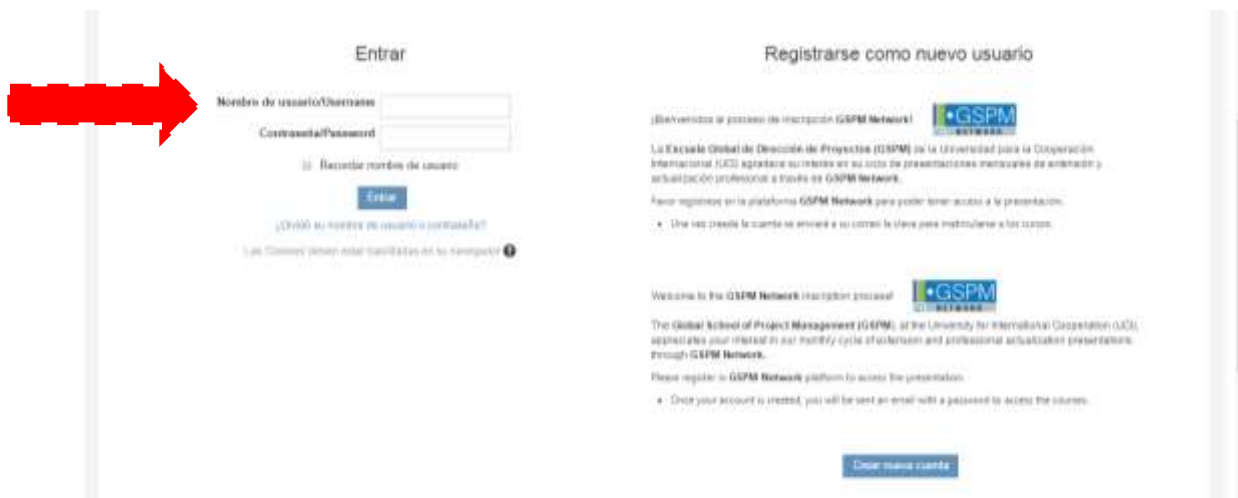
Entrar

Nombre de usuario/Username

Contraseña/Password

Recordar nombre de usuario

Entrar

¿Olvidó su nombre de usuario o contraseña?

Las 'Cookies' deben estar habilitadas en su navegador

Registrarse como nuevo usuario

¡Bienvenidos al proceso de inscripción GSPM Network!

GSPM NETWORK

La Escuela Global de Dirección de Proyectos (GSPM) de la Universidad para la Cooperación Internacional (UCI) agradece su interés en su ciclo de presentaciones mensuales de extensión y actualización profesional a través de GSPM Network.

Favor registrese en la plataforma GSPM Network para poder tener acceso a la presentación.

• Una vez creada la cuenta se enviará a su correo la clave para matricularse a los cursos.

Welcome to the GSPM Network inscription process!

GSPM NETWORK

The Global School of Project Management (GSPM), at the University for International Cooperation (UCI), appreciates your interest in our monthly cycle of extension and professional actualization presentations through GSPM Network.

Please register in GSPM Network platform to access the presentation.

• Once your account is created, you will be sent an email with a password to access the courses.

Crear nueva cuenta